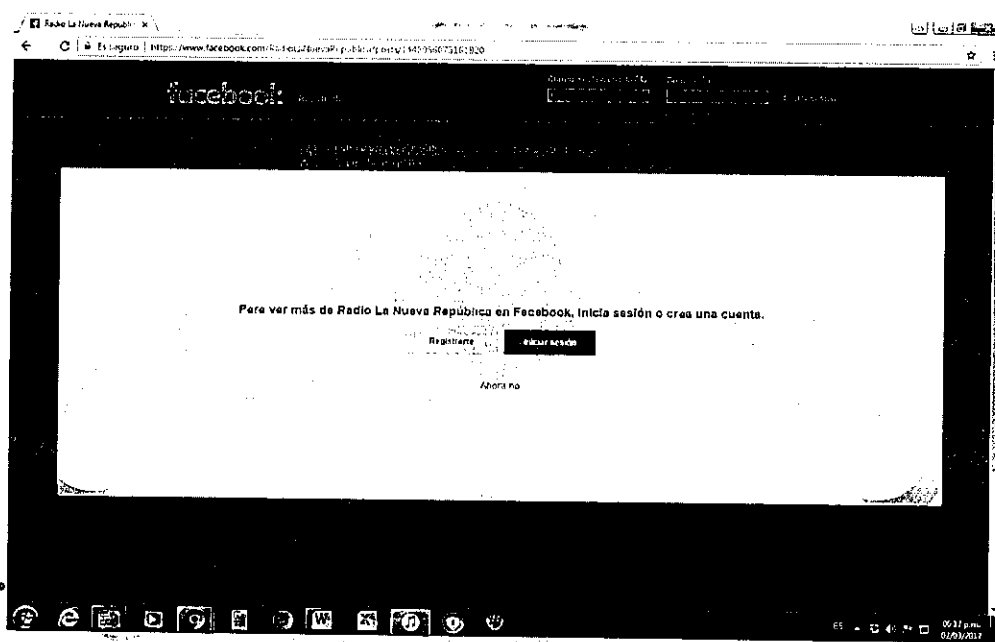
Radio La Nueva Republi ×

Es seguro | https://www.facebook.com/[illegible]

facebook

Para ver más de Radio La Nueva República en Facebook, inicia sesión o crea una cuenta.

Registrarte

Iniciar sesión

Ahora no

ES

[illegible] p.m.
02/03/2017